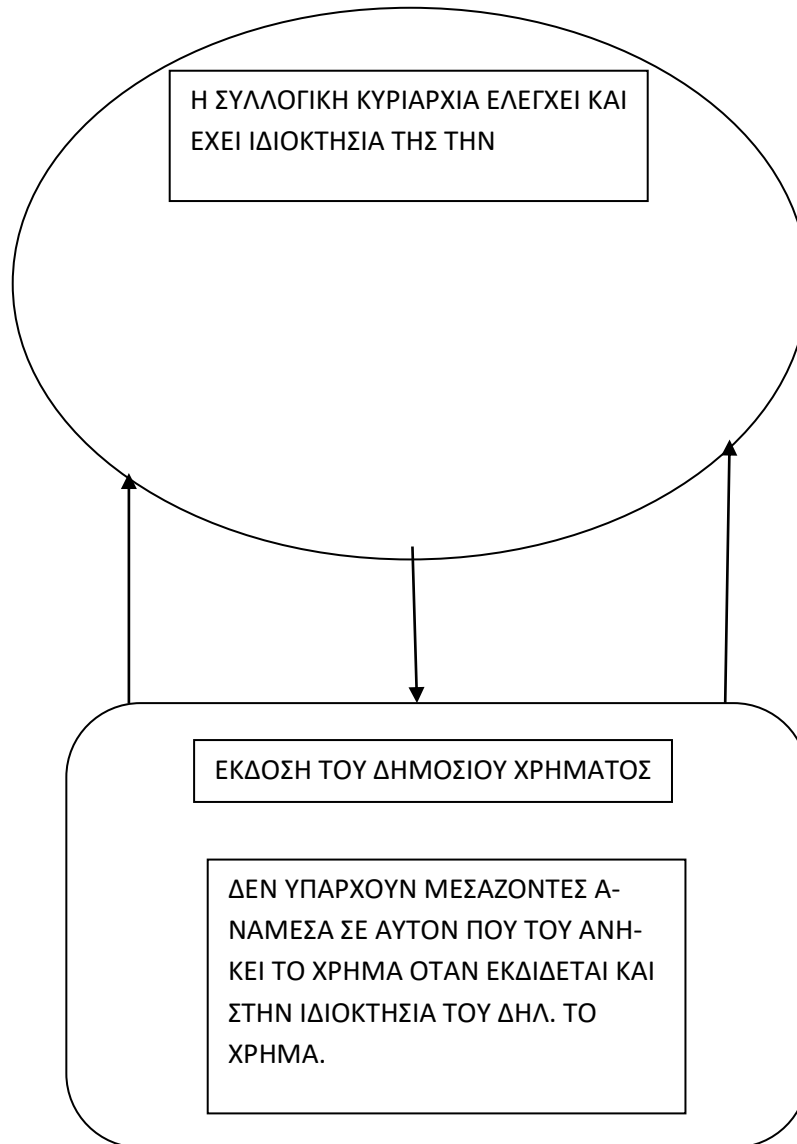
Η ΣΥΛΛΟΓΙΚΗ ΚΥΡΙΑΡΧΙΑ ΕΛΕΓΧΕΙ ΚΑΙ ΕΧΕΙ ΙΔΙΟΚΤΗΣΙΑ ΤΗΣ ΤΗΝ

ΕΚΔΟΣΗ ΤΟΥ ΔΗΜΟΣΙΟΥ ΧΡΗΜΑΤΟΣ

ΔΕΝ ΥΠΑΡΧΟΥΝ ΜΕΣΑΖΟΝΤΕΣ ΑΝΑΜΕΣΑ ΣΕ ΑΥΤΟΝ ΠΟΥ ΤΟΥ ΑΝΗΚΕΙ ΤΟ ΧΡΗΜΑ ΟΤΑΝ ΕΚΔΙΔΕΤΑΙ ΚΑΙ ΣΤΗΝ ΙΔΙΟΚΤΗΣΙΑ ΤΟΥ ΔΗΛ. ΤΟ ΧΡΗΜΑ.